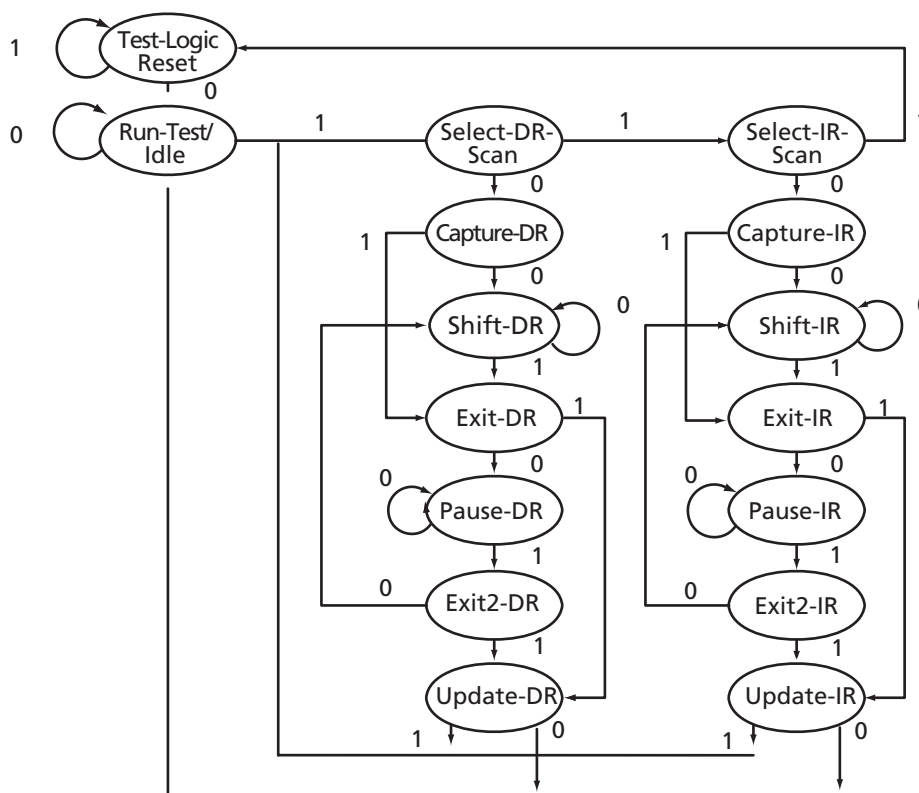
1
Test-Logic Reset
0
0
Run-Test/ Idle
1
Select-DR-Scan
1
Select-IR-Scan
0
0
1
Capture-DR
1
Capture-IR
0
0
0
Shift-DR
Shift-IR
1
1
Exit-DR
1
Exit-IR
1
0
0
0
Pause-DR
0
Pause-IR
1
1
0
Exit2-DR
0
Exit2-IR
1
1
Update-DR
Update-IR
1
0
1
0